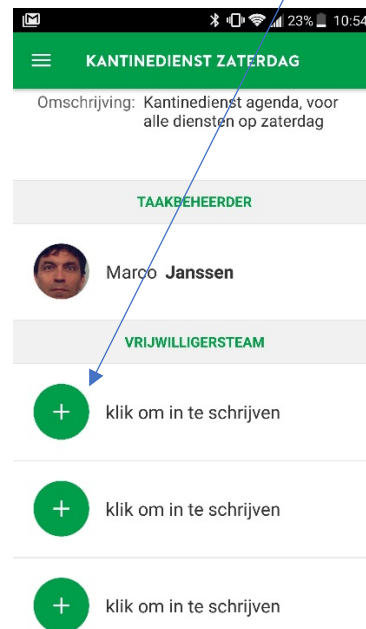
23% 10:54

KANTINEDIENST ZATERDAG

Omschrijving: Kantinedienst agenda, voor alle diensten op zaterdag

TAAKBEHEERDER

Marco Janssen

VRIJWILLIGERSTEAM

+ klik om in te schrijven

+ klik om in te schrijven

+ klik om in te schrijven